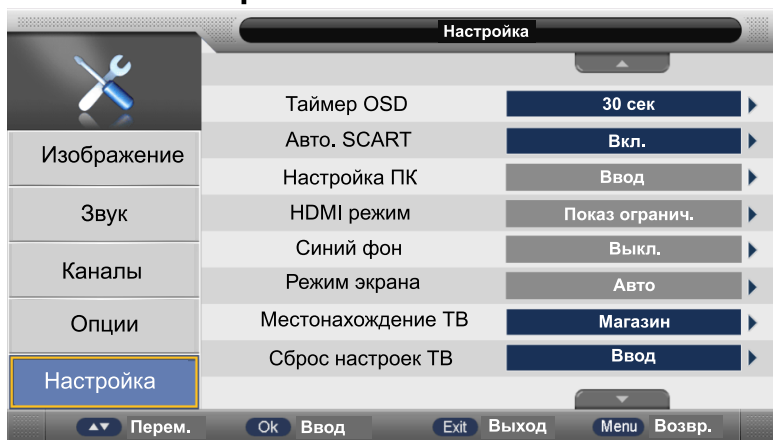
Настройка

Изображение
Звук
Каналы
Опции
Настройка

| | |
|---|---|
| Таймер OSD | 30 сек |
| Авто. SCART | Вкл. |
| Настройка ПК | Ввод |
| HDMI режим | Показ огранич. |
| Синий фон | Выкл. |
| Режим экрана | Авто |
| Местонахождение ТВ | Магазин |
| Сброс настроек ТВ | Ввод |

Перем. Ok Ввод Exit Выход Menu Возвр.